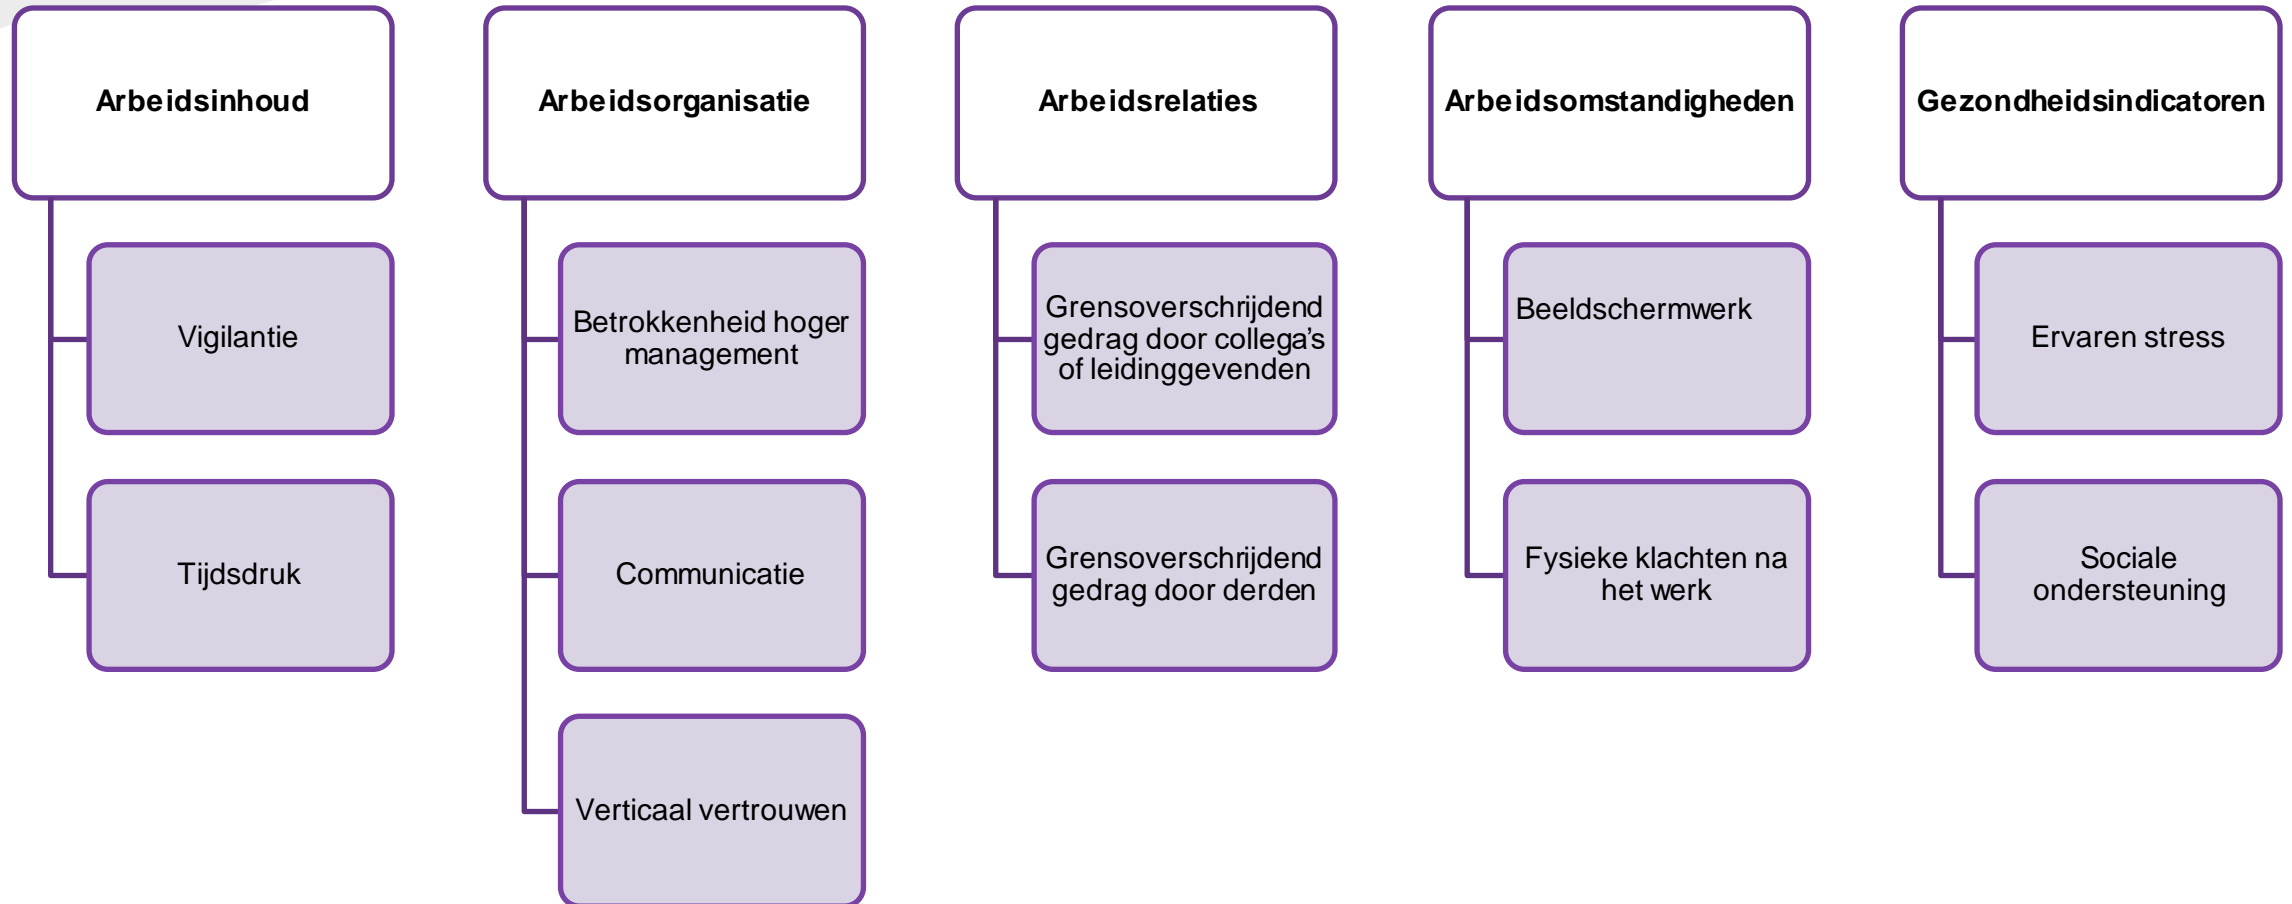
Arbeidsinhoud

Vigilantie

Tijdsdruk

Arbeidsorganisatie

Betrokkenheid hoger management

Communicatie

Verticaal vertrouwen

Arbeidsrelaties

Grensoverschrijdend gedrag door collega's of leidinggevenden

Grensoverschrijdend gedrag door derden

Arbeidsomstandigheden

Beeldschermwerk

Fysieke klachten na het werk

Gezondheidsindicatoren

Ervaren stress

Sociale ondersteuning